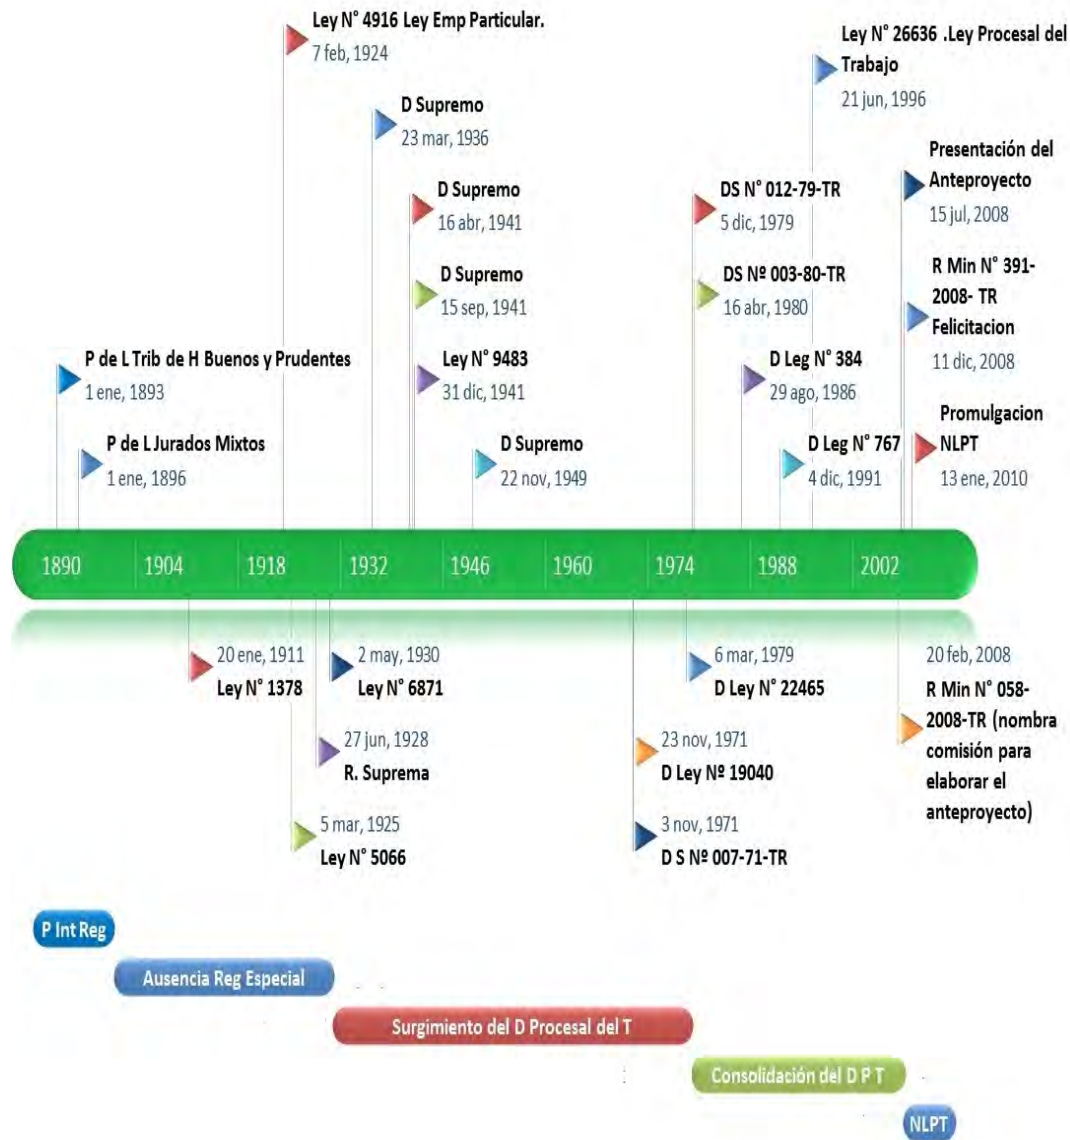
Ley N° 4916 Ley Emp Particular.
7 feb, 1924

D Supremo
23 mar, 1936

D Supremo
16 abr, 1941

D Supremo
15 sep, 1941

Ley N° 9483
31 dic, 1941

D Supremo
22 nov, 1949

P de L Trib de H Buenos y Prudentes
1 ene, 1893

P de L Jurados Mixtos
1 ene, 1896

Ley N° 26636 .Ley Procesal del Trabajo
21 jun, 1996

DS N° 012-79-TR
5 dic, 1979

DS Nº 003-80-TR
16 abr, 1980

D Leg N° 384
29 ago, 1986

D Leg N° 767
4 dic, 1991

Presentación del Anteproyecto
15 jul, 2008

R Min N° 391-2008- TR Felicitacion
11 dic, 2008

Promulgacion NLPT
13 ene, 2010

1890 1904 1918 1932 1946 1960 1974 1988 2002

20 ene, 1911
Ley N° 1378

2 may, 1930
Ley N° 6871

27 jun, 1928
R. Suprema

5 mar, 1925
Ley N° 5066

6 mar, 1979
D Ley N° 22465

23 nov, 1971
D Ley Nº 19040

3 nov, 1971
D S Nº 007-71-TR

20 feb, 2008
R Min N° 058-2008-TR (nombra comisión para elaborar el anteproyecto)

P Int Reg
Ausencia Reg Especial
Surgimiento del D Procesal del T
Consolidación del D P T
NLPT